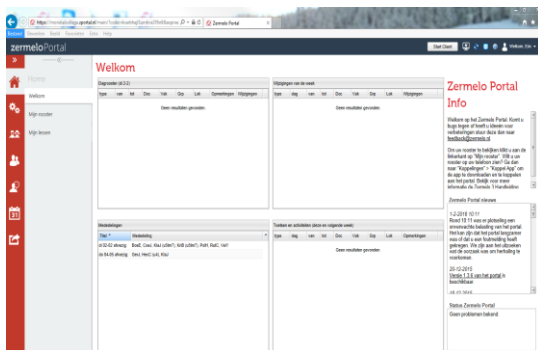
https://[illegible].zportal.nl/main/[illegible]
Zermelo Portal
Bestand Bewerken Beeld Favorieten Extra Help
zermeloPortal
Start Client
Welkom, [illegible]
Home
Welkom
Mijn rooster
Mijn lessen
Welkom
Dagroster (d.3.2)
type van tot Doc Vak Grp Lok Opmerkingen Wijzigingen
Geen resultaten gevonden
Wijzigingen van de week
type dag van tot Doc Vak Grp Lok Opmerkingen
Geen resultaten gevonden
Zermelo Portal Info
Welkom op het Zermelo Portal. Kent u bugs tegen of heeft u ideeën voor verbeteringen stuur deze dan naar feedback@zermelo.nl
Om uw rooster te bekijken klikt u aan de linkerkant op "Mijn rooster". Wilt u uw rooster op uw telefoon zien? Ga dan naar "Koppelingen" > "Koppel App" om de app te downloaden en te koppelen aan het portal. Bekijk voor meer informatie de Zermelo 1 Handleiding
Mededelingen
Titel Mededeling
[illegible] afwezig Bos0, Coe, Kau ([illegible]), Kolt ([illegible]), PoH, RoC, Vel?
de 04.05 afwezig Beel, HecC ([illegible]), Kau
Toetsen en activiteiten (deze en volgende week)
type dag van tot Doc Vak Grp Lok Opmerkingen
Geen resultaten gevonden
Zermelo Portal nieuws
1-2-2016 10:17
Rond 10.11 was er plotseling een onverwachte belasting van het portal. Hierdoor zijn dat het portal langzamer was of dat u een foutmelding heeft gekregen. We zijn met het uitzoeken wat de oorzaak was om herhaling te voorkomen.
20-12-2015
Versie 1.3.6 van het portal is beschikbaar
Status Zermelo Portal
Geen problemen bekend